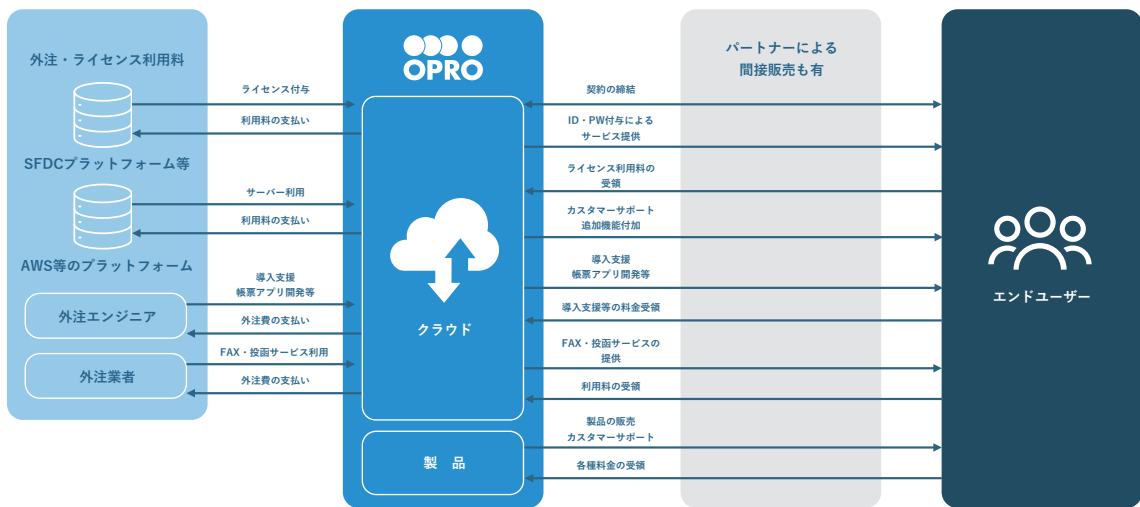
外注・ライセンス利用料

SFDCプラットフォーム等

AWS等のプラットフォーム

外注エンジニア

外注業者

ライセンス付与

利用料の支払い

サーバー利用

利用料の支払い

導入支援
帳票アプリ開発等

外注費の支払い

FAX・投函サービス利用

外注費の支払い

OPRO

クラウド

製　品

パートナーによる
間接販売も有

契約の締結

ID・PW付与による
サービス提供

ライセンス利用料の
受領

カスタマーサポート
追加機能付加

導入支援
帳票アプリ開発等

導入支援等の料金受領

FAX・投函サービスの
提供

利用料の受領

製品の販売
カスタマーサポート

各種料金の受領

エンドユーザー